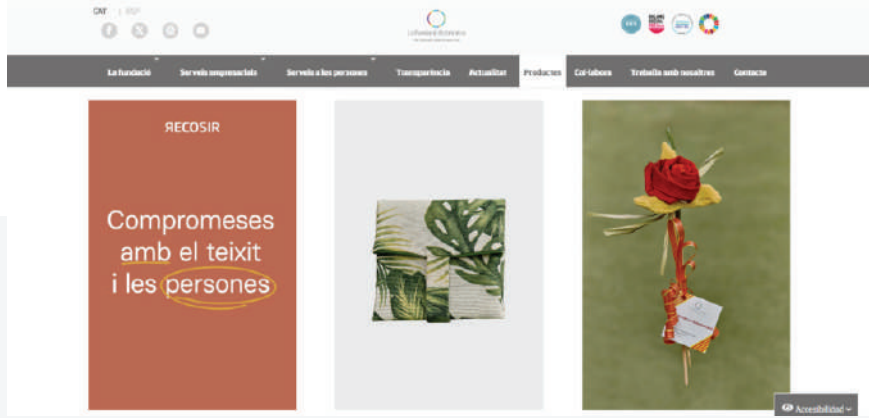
CAT | ESP

La fundació Serveis empresarials Serveis a les persones Transparència Actualitat Productes Col·labora Treballa amb nosaltres Contacte

ЯECOSIR

Compromeses amb el teixit i les persones

Accesibilidad